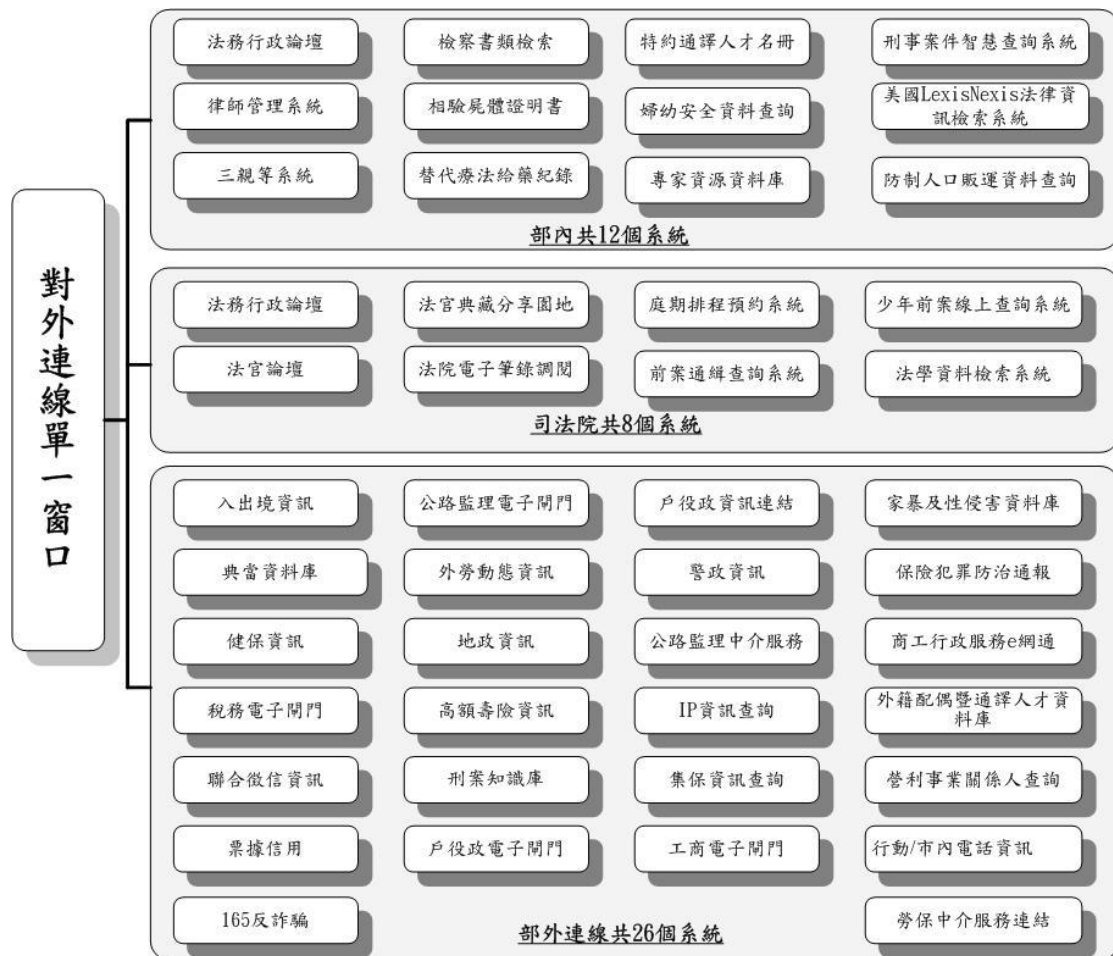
對外連線單一窗口

法務行政論壇
檢察書類檢索
特約通譯人才名冊
刑事案件智慧查詢系統
律師管理系統
相驗屍體證明書
婦幼安全資料查詢
美國LexisNexis法律資訊檢索系統
三親等系統
替代療法給藥紀錄
專家資源資料庫
防制人口販運資料查詢
部內共12個系統

法務行政論壇
法官典藏分享園地
庭期排程預約系統
少年前案線上查詢系統
法官論壇
法院電子筆錄調閱
前案通緝查詢系統
法學資料檢索系統
司法院共8個系統

入出境資訊
公路監理電子閘門
戶役政資訊連結
家暴及性侵害資料庫
典當資料庫
外勞動態資訊
警政資訊
保險犯罪防治通報
健保資訊
地政資訊
公路監理中介服務
商工行政服務e網通
稅務電子閘門
高額壽險資訊
IP資訊查詢
外籍配偶暨通譯人才資料庫
聯合徵信資訊
刑案知識庫
集保資訊查詢
營利事業關係人查詢
票據信用
戶役政電子閘門
工商電子閘門
行動/市內電話資訊
165反詐騙
部外連線共26個系統
勞保中介服務連結